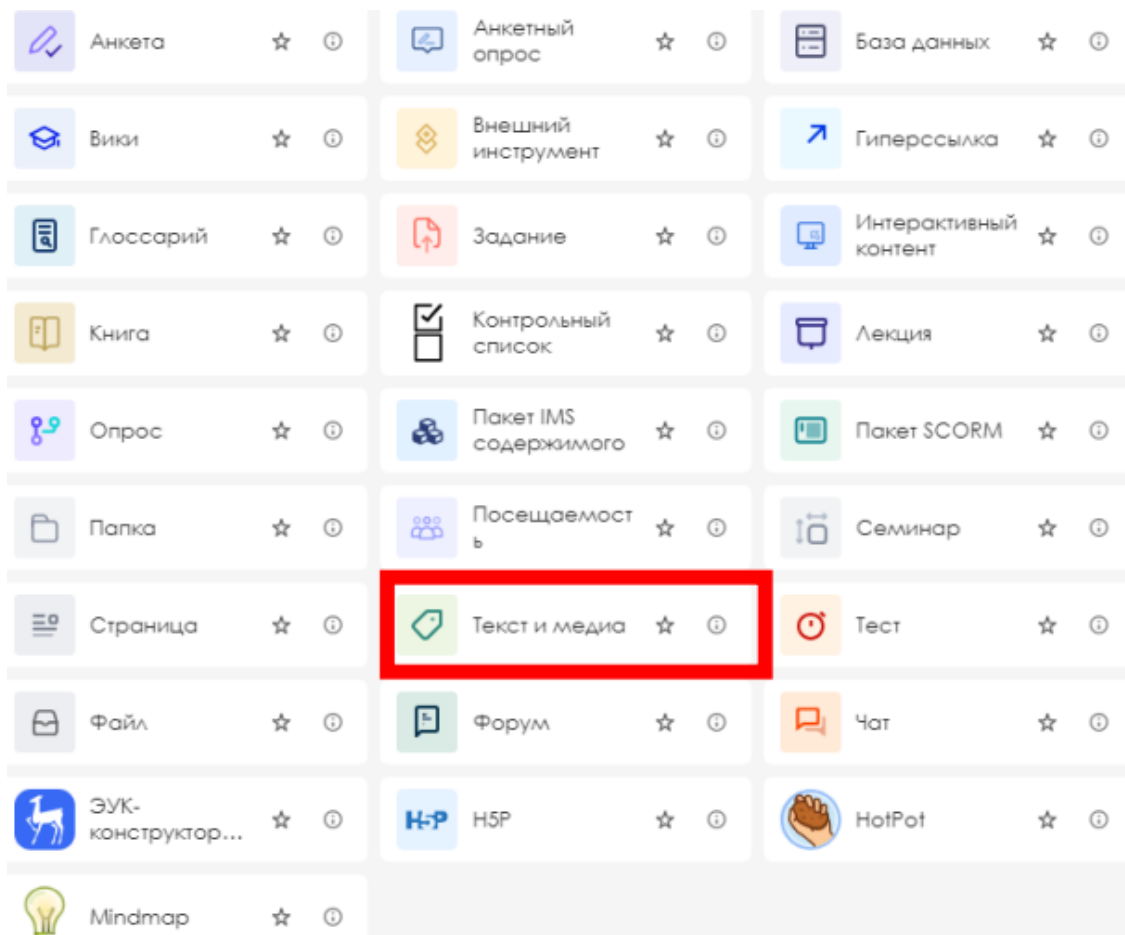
Анкета

Анкетный опрос

База данных

Вики

Внешний инструмент

Гиперссылка

Глоссарий

Задание

Интерактивный контент

Книга

Контрольный список

Лекция

Опрос

Пакет IMS содержимого

Пакет SCORM

Папка

Посещаемость

Семинар

Страница

Текст и медиа

Тест

Файл

Форум

Чат

ЭУК-конструктор...

H-P H5P

HotPot

Mindmap